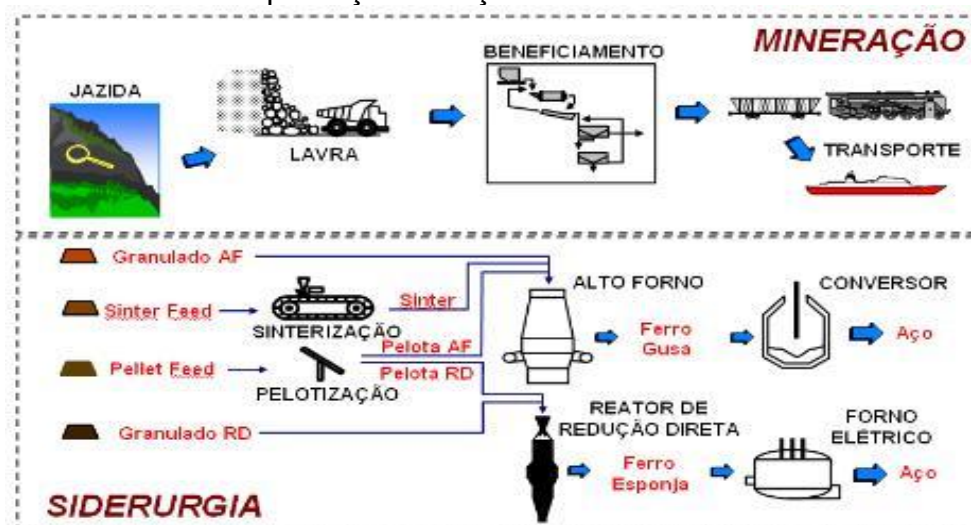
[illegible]

MINERAÇÃO

JAZIDA

LAVRA

BENEFICIAMENTO

TRANSPORTE

Granulado AF

Sinter Feed

SINTERIZAÇÃO

Sinter

Pellet Feed

PELOTIZAÇÃO

Pelota AF

Pelota RD

Granulado RD

ALTO FORNO

Ferro Gusa

CONVERSOR

Aço

REATOR DE REDUÇÃO DIRETA

Ferro Esponja

FORNO ELÉTRICO

Aço

SIDERURGIA